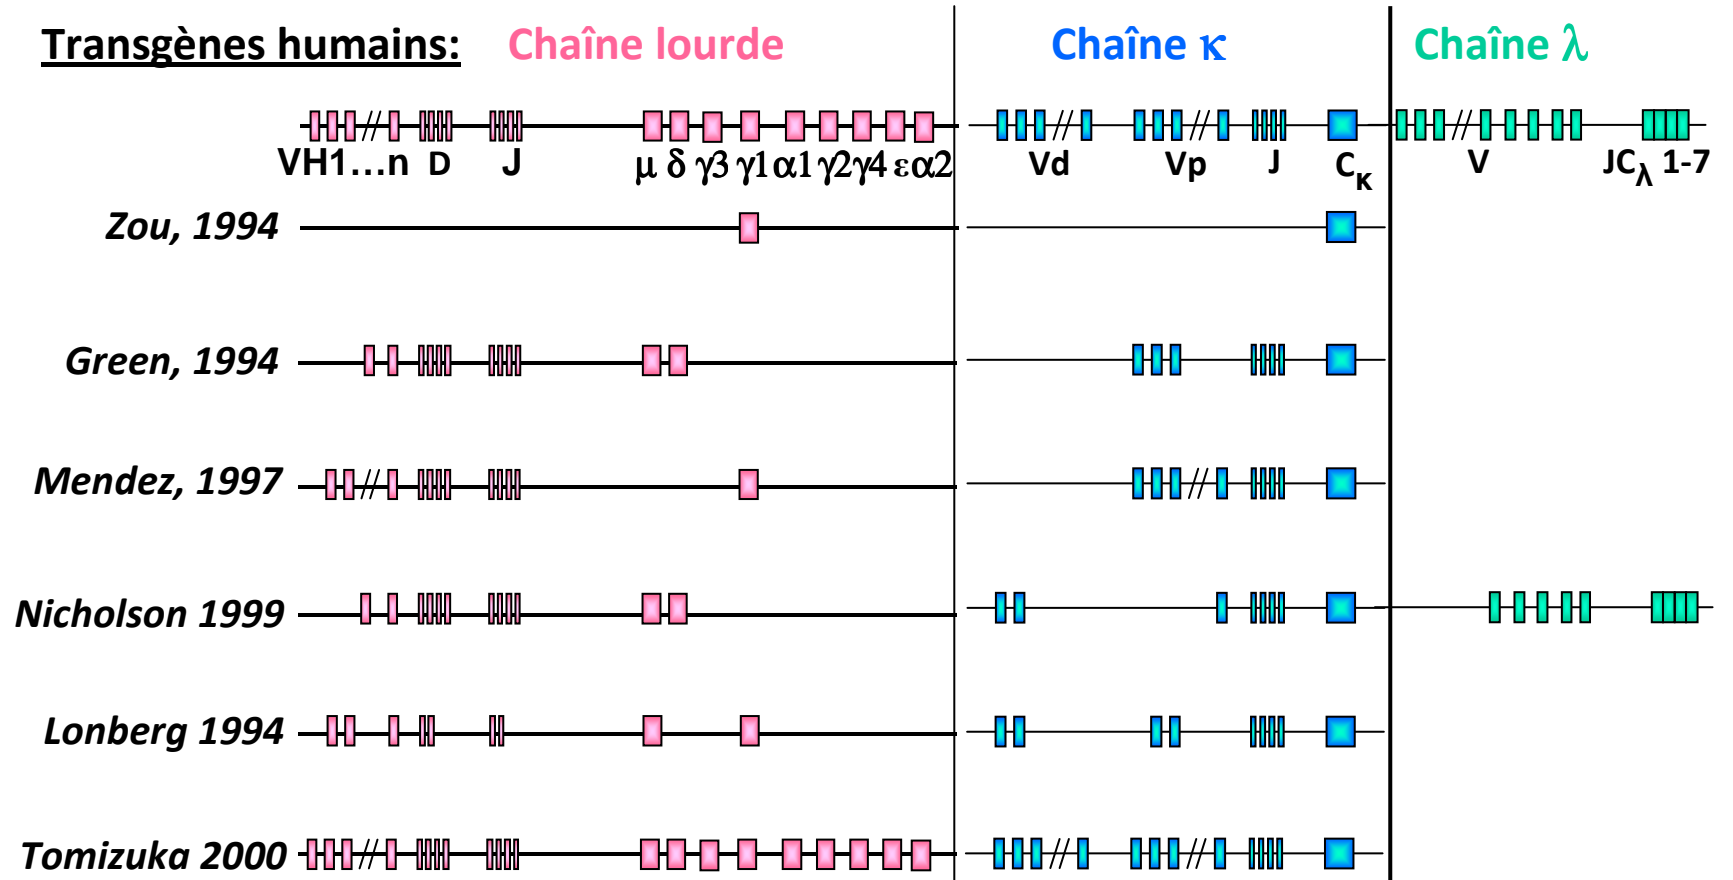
Transgènes humains: Chaîne lourde

Chaîne $\kappa$

Chaîne $\lambda$

VH1...n D J $\mu$ $\delta$ $\gamma3$ $\gamma1$ $\alpha1$ $\gamma2$ $\gamma4$ $\varepsilon$ $\alpha2$

Vd Vp J $C_{\kappa}$

V $JC_{\lambda}$ 1-7

Zou, 1994

Green, 1994

Mendez, 1997

Nicholson 1999

Lonberg 1994

Tomizuka 2000